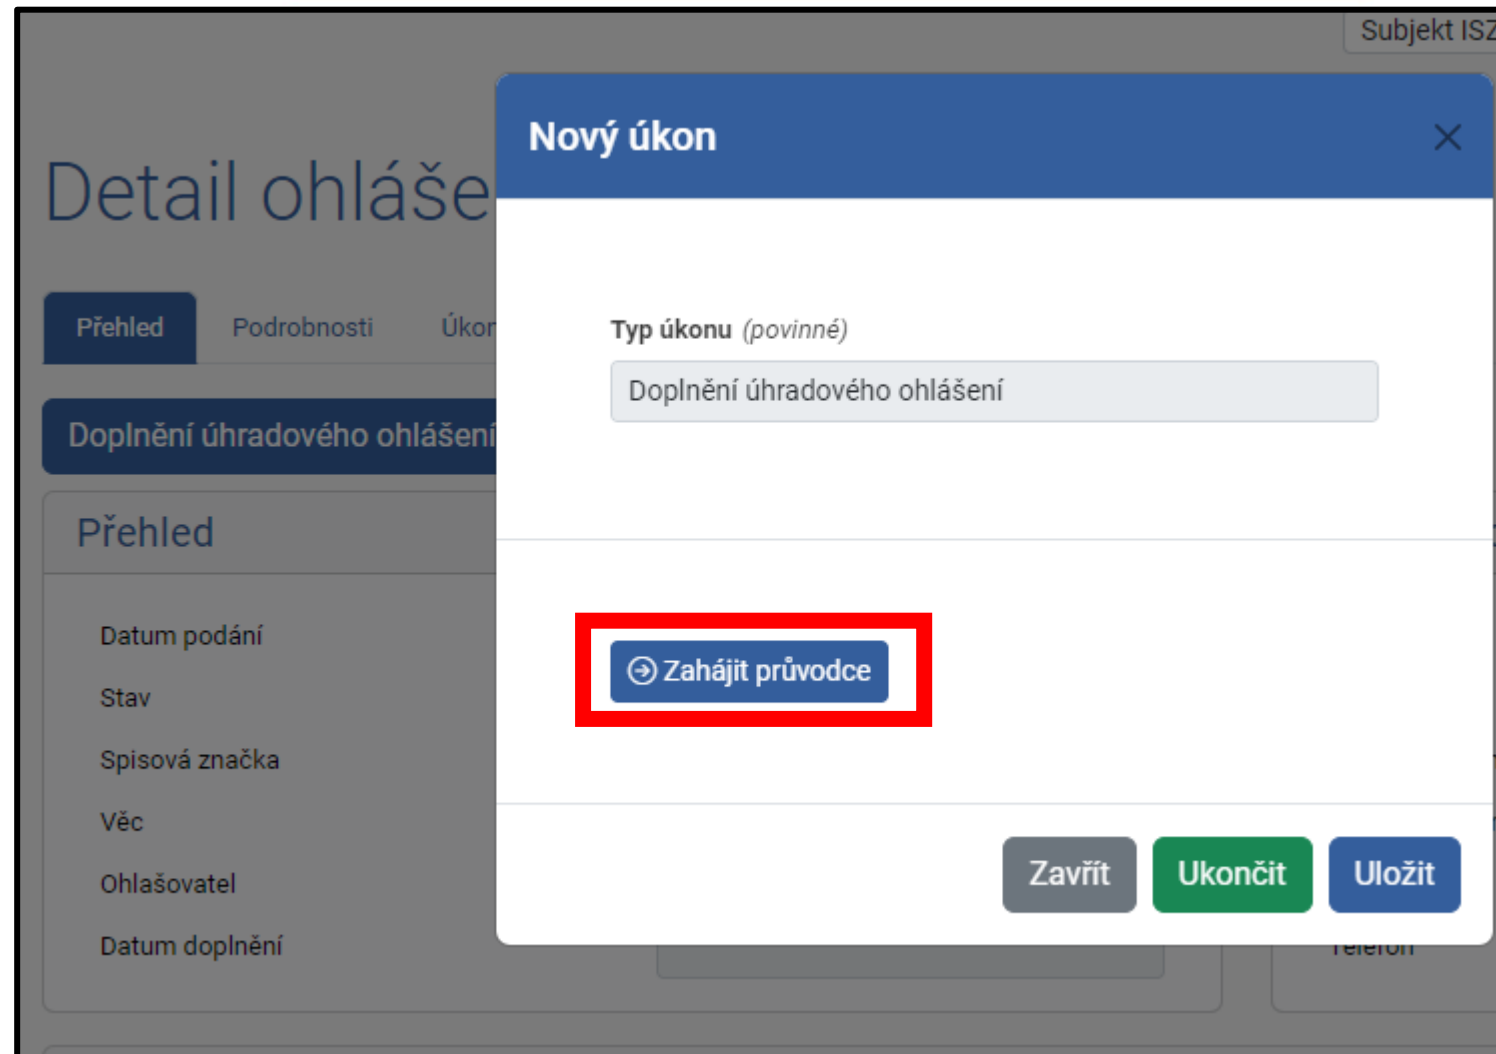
Subjekt ISZ

Detail ohláše

Přehled Podrobnosti Úkon

Doplnění úhradového ohlášení

Přehled

Datum podání

Stav

Spisová značka

Věc

Ohlašovatel

Datum doplnění

Telefon

Nový úkon

Typ úkonu (povinné)

Doplnění úhradového ohlášení

Zahájit průvodce

Zavřít Ukončit Uložit